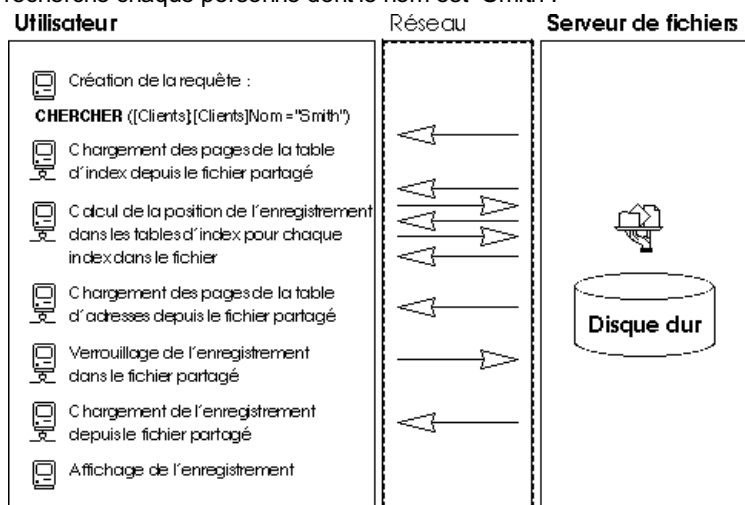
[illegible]echerche chaque personne dont le nom est "Smith".

Utilisateur

Réseau

Serveur de fichiers

Création de la requête :

CHERCHER ([Clients];[Clients]Nom ="Smith")

Chargement des pages de la table d'index depuis le fichier partagé

Calcul de la position de l'enregistrement dans les tables d'index pour chaque index dans le fichier

Chargement des pages de la table d'adresses depuis le fichier partagé

Verrouillage de l'enregistrement dans le fichier partagé

Chargement de l'enregistrement depuis le fichier partagé

Affichage de l'enregistrement

Disque dur